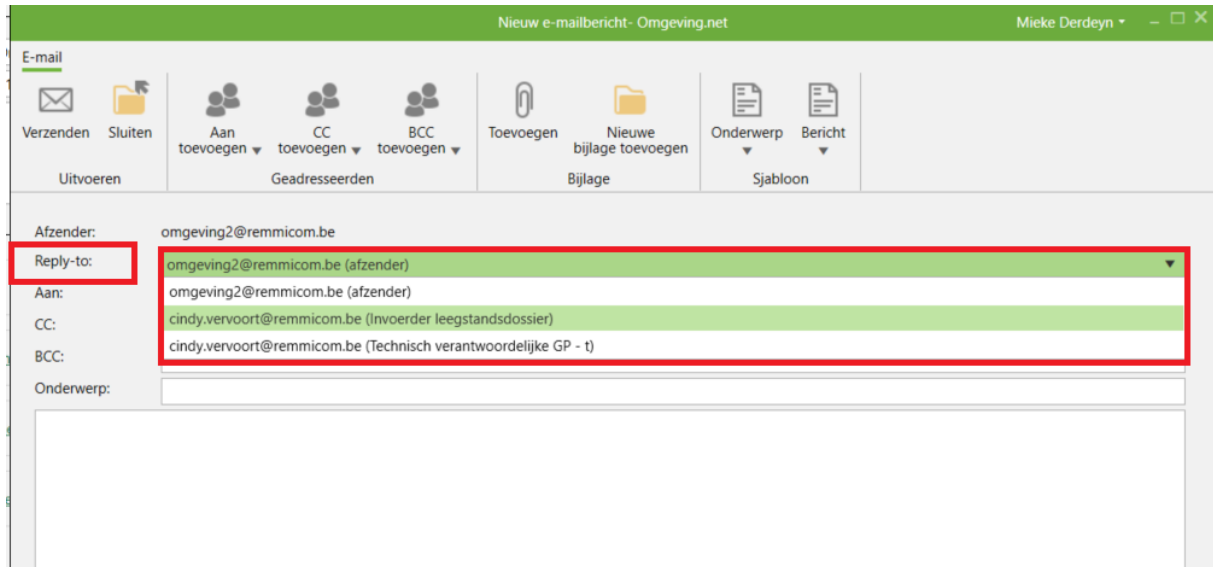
Nieuw e-mailbericht- Omgeving.net

Mieke Derdeyn

E-mail

Verzenden Sluiten

Uitvoeren

Aan toevoegen CC toevoegen BCC toevoegen

Geadresseerden

Toevoegen Nieuwe bijlage toevoegen

Bijlage

Onderwerp Bericht

Sjabloon

Afzender: omgeving2@remmicom.be

Reply-to: omgeving2@remmicom.be (afzender)

Aan: omgeving2@remmicom.be (afzender)

CC: cindy.vervoort@remmicom.be (Invoerder leegstandsdossier)

BCC: cindy.vervoort@remmicom.be (Technisch verantwoordelijke GP - t)

Onderwerp: